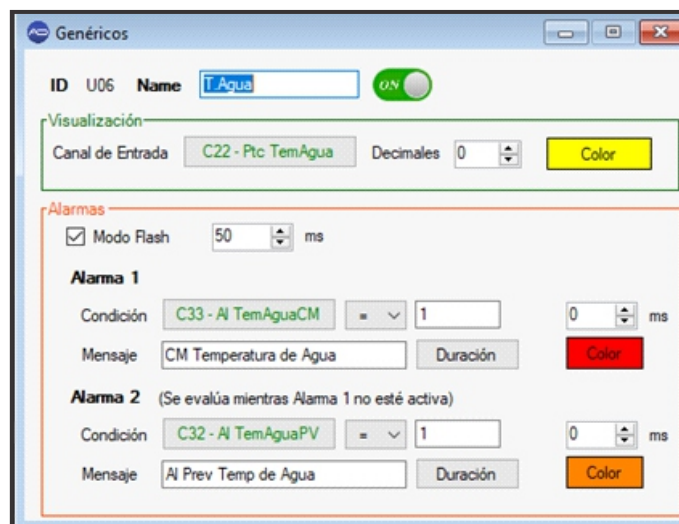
Genéricos

ID U06 Name T.Agua ON

Visualización
Canal de Entrada C22 - Ptc TemAgua Decimales 0 Color

Alarmas
Modo Flash 50 ms

Alarma 1
Condición C33 - Al TemAguaCM = 1 0 ms
Mensaje CM Temperatura de Agua Duración Color

Alarma 2 (Se evalúa mientras Alarma 1 no esté activa)
Condición C32 - Al TemAguaPV = 1 0 ms
Mensaje Al Prev Temp de Agua Duración Color